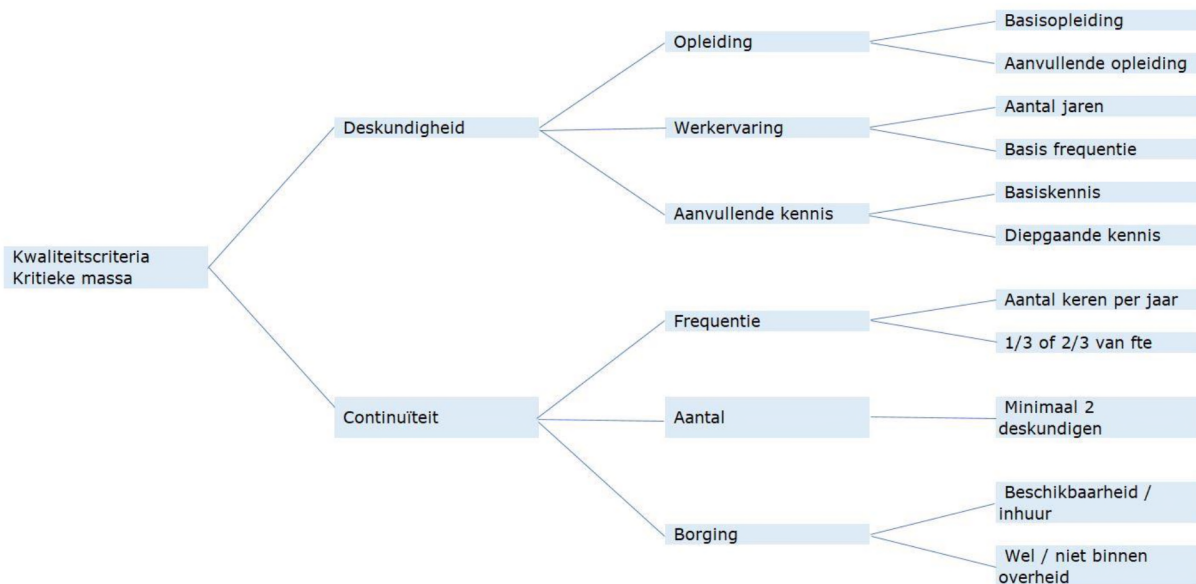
Kwaliteitscriteria Kritieke massa

Deskundigheid

Opleiding

Basisopleiding

Aanvullende opleiding

Werkervaring

Aantal jaren

Basis frequentie

Aanvullende kennis

Basiskennis

Diepgaande kennis

Continuïteit

Frequentie

Aantal keren per jaar

1/3 of 2/3 van fte

Aantal

Minimaal 2 deskundigen

Borging

Beschikbaarheid / inhuur

Wel / niet binnen overheid